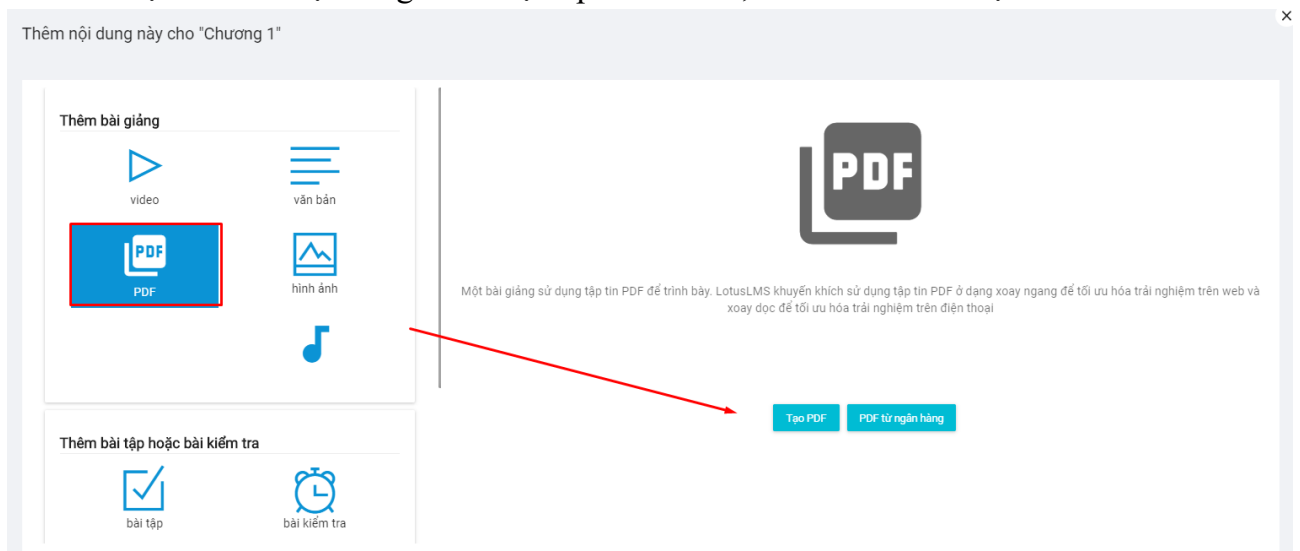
×

Thêm nội dung này cho "Chương 1"

Thêm bài giảng

video

văn bản

PDF

PDF

hình ảnh

Thêm bài tập hoặc bài kiểm tra

bài tập

bài kiểm tra

PDF

Một bài giảng sử dụng tập tin PDF để trình bày. LotusLMS khuyến khích sử dụng tập tin PDF ở dạng xoay ngang để tối ưu hóa trải nghiệm trên web và xoay dọc để tối ưu hóa trải nghiệm trên điện thoại

Tạo PDF

PDF từ ngân hàng